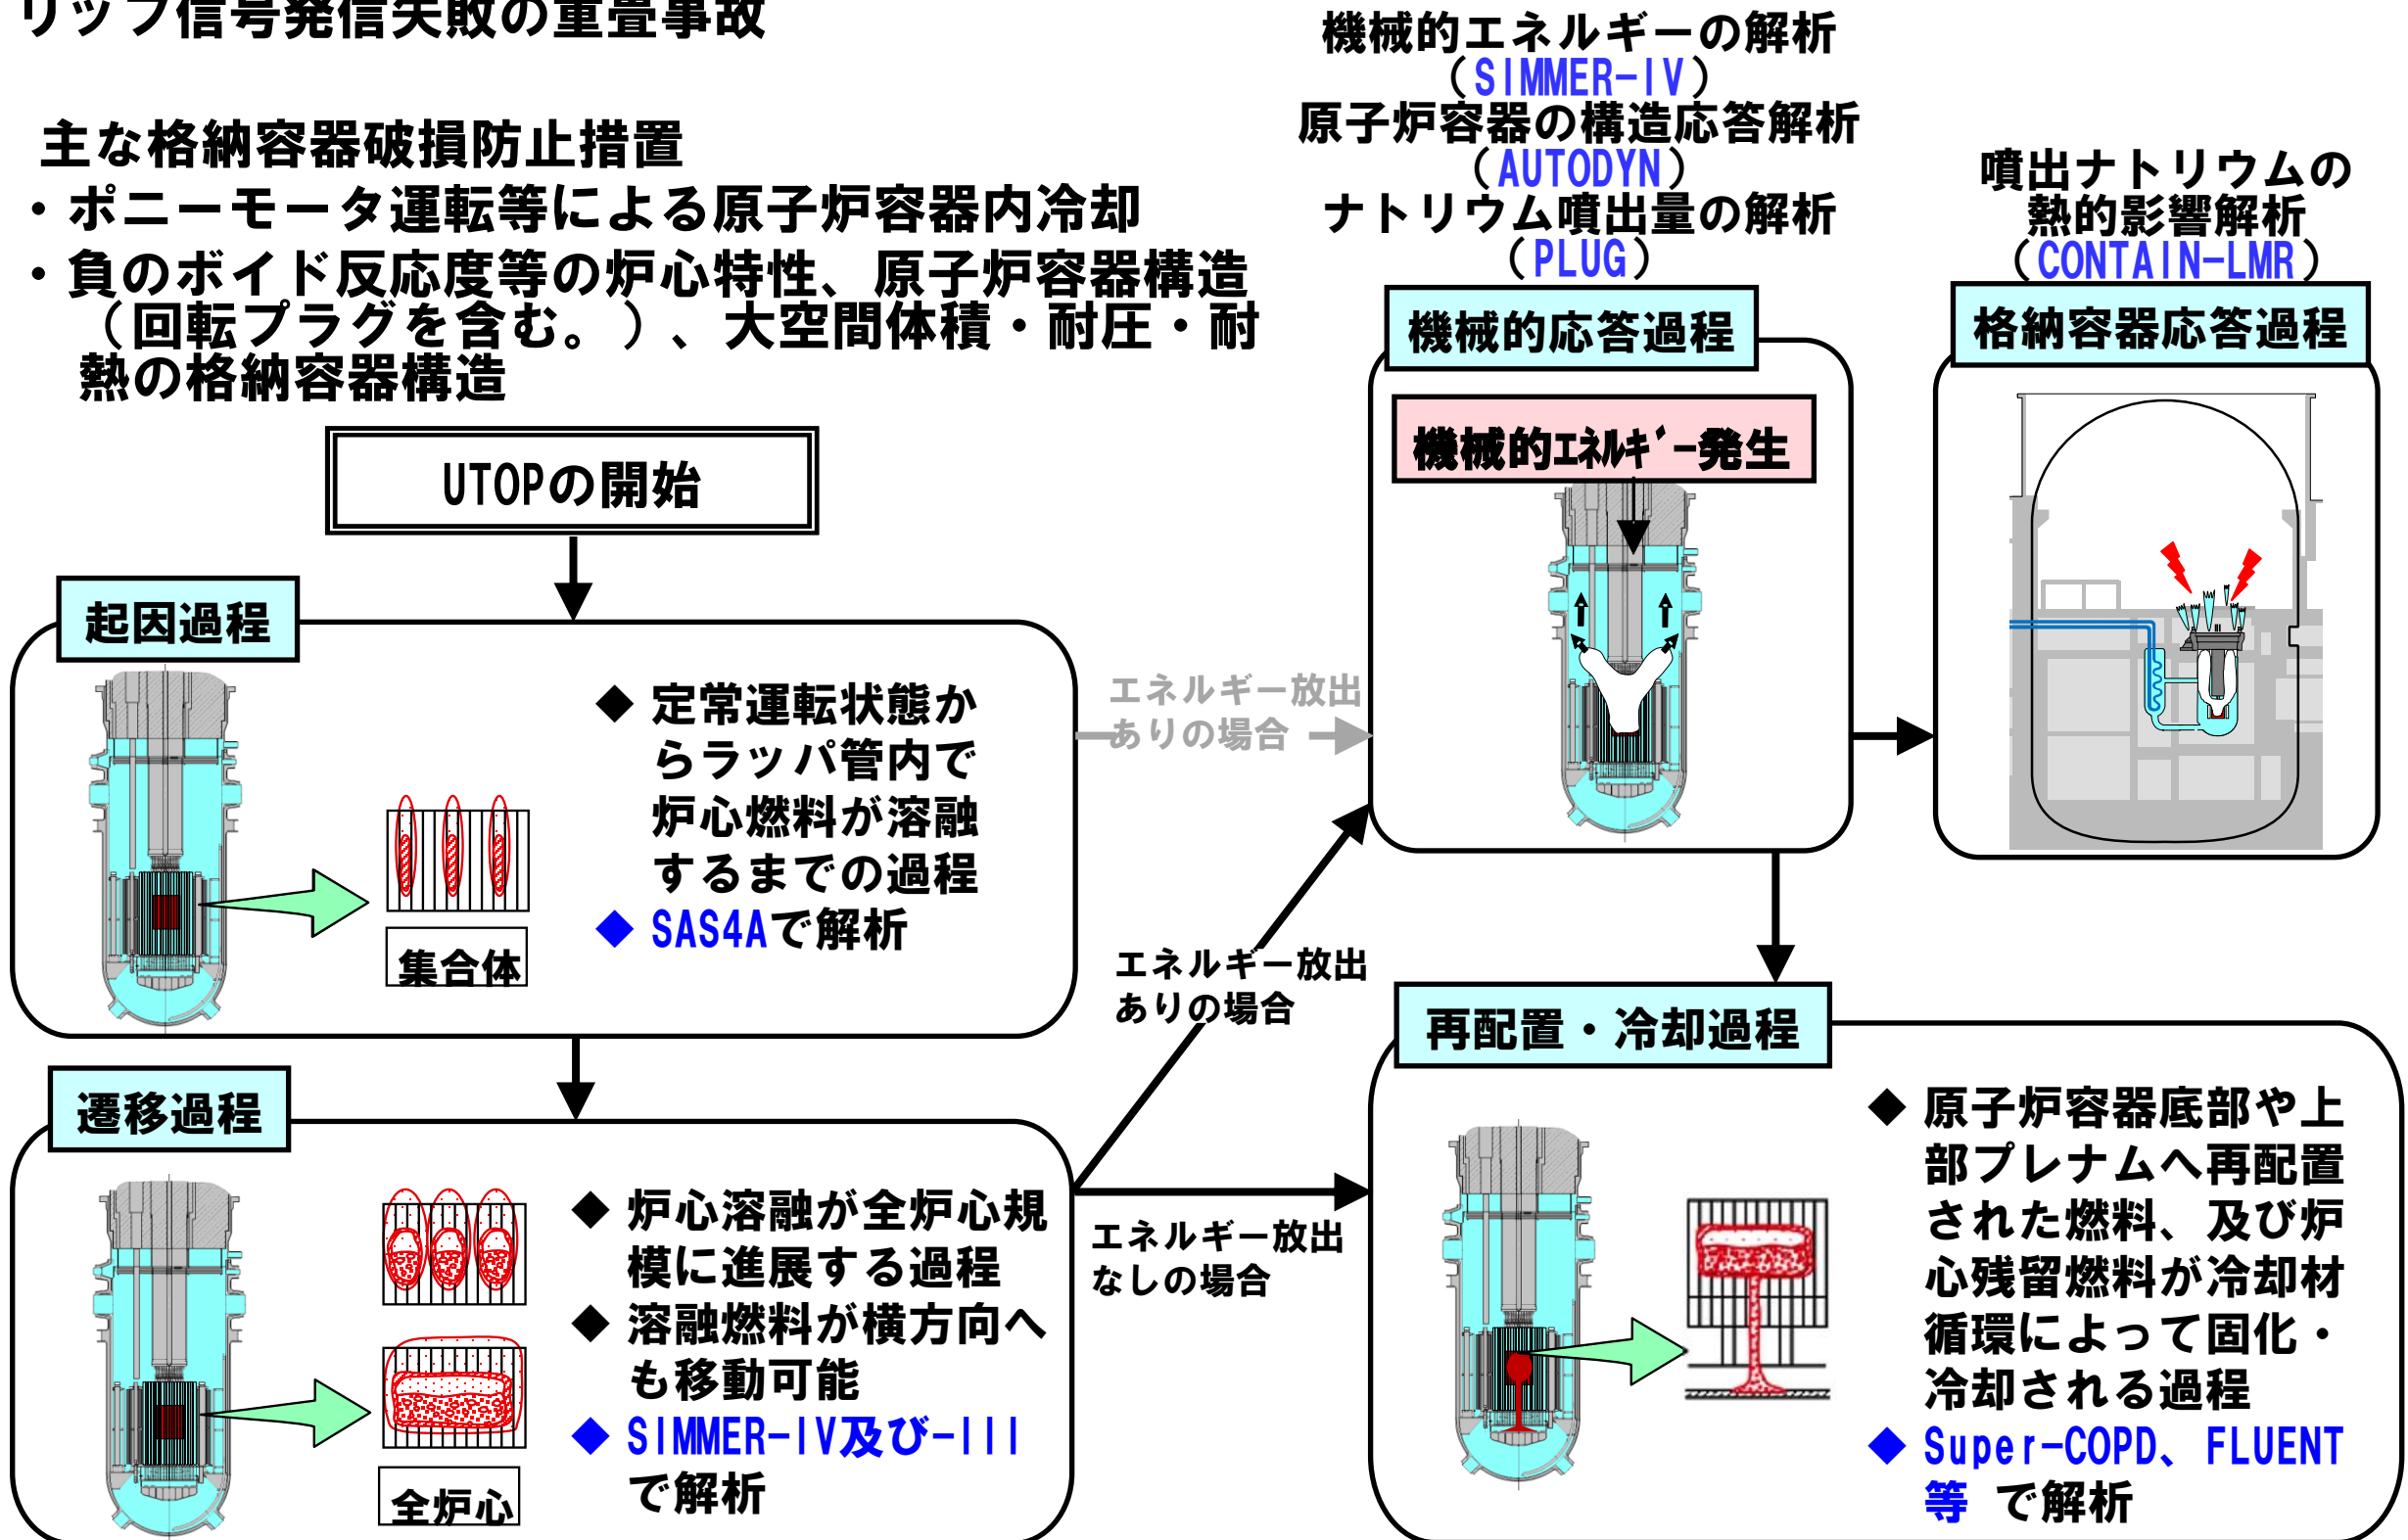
リップ信号発信失敗の重畳事故

主な格納容器破損防止措置
・ポニーモータ運転等による原子炉容器内冷却
・負のボイド反応度等の炉心特性、原子炉容器構造（回転プラグを含む。）、大空間体積・耐圧・耐熱の格納容器構造

機械的エネルギーの解析
（SIMMER-IV）
原子炉容器の構造応答解析
（AUTODYN）
ナトリウム噴出量の解析
（PLUG）

噴出ナトリウムの熱的影響解析
（CONTAIN-LMR）

UTOPの開始

起因過程

◆ 定常運転状態からラッパ管内で炉心燃料が溶融するまでの過程
◆ SAS4Aで解析

集合体

エネルギー放出ありの場合

機械的応答過程

機械的ｴﾈﾙｷﾞｰ発生

格納容器応答過程

エネルギー放出ありの場合

遷移過程

◆ 炉心溶融が全炉心規模に進展する過程
◆ 溶融燃料が横方向へも移動可能
◆ SIMMER-IV及びIII で解析

全炉心

エネルギー放出なしの場合

再配置・冷却過程

◆ 原子炉容器底部や上部プレナムへ再配置された燃料、及び炉心残留燃料が冷却材循環によって固化・冷却される過程
◆ Super-COPD、FLUENT等 で解析